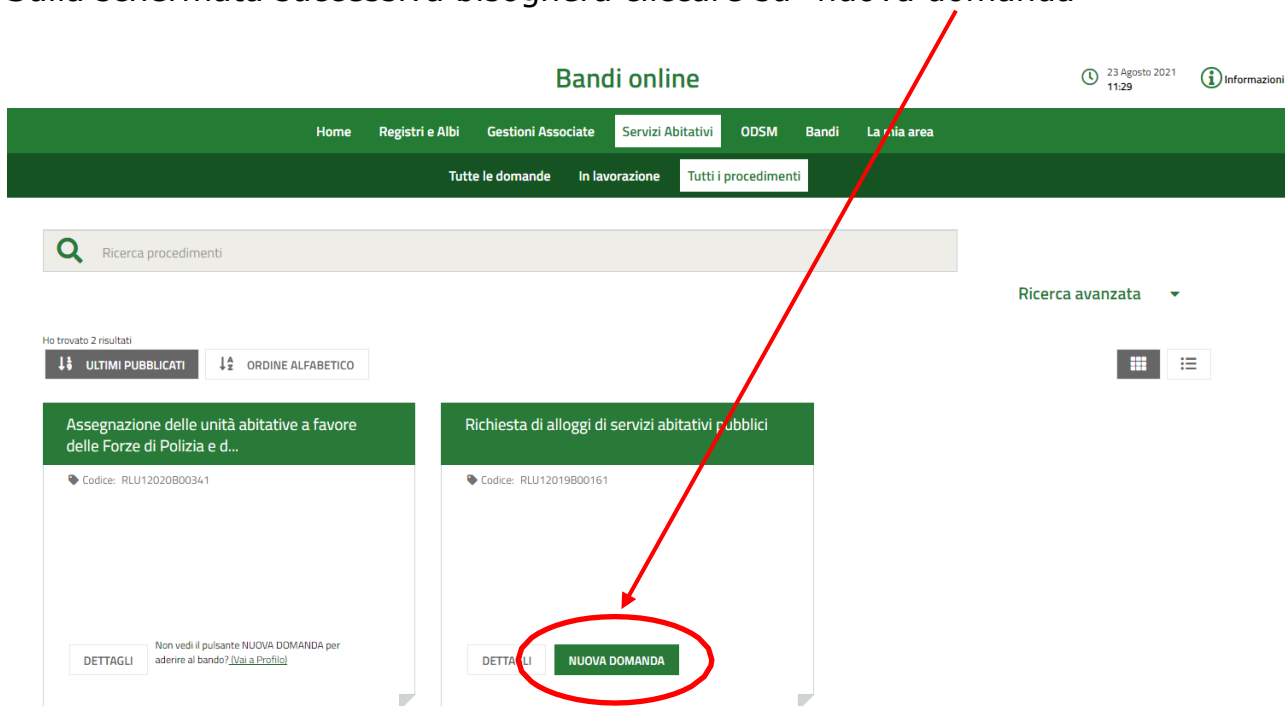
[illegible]

Bandi online

23 Agosto 2021
11:29

Informazioni

Home Registri e Albi Gestioni Associate Servizi Abitativi ODSM Bandi La mia area

Tutte le domande In lavorazione Tutti i procedimenti

Ricerca procedimenti

Ricerca avanzata

Ho trovato 2 risultati

ULTIMI PUBBLICATI ORDINE ALFABETICO

Assegnazione delle unità abitative a favore delle Forze di Polizia e d...

Codice: RLU12020B00341

DETTAGLI

Non vedi il pulsante NUOVA DOMANDA per aderire al bando? (Vai a Profilo)

Richiesta di alloggi di servizi abitativi pubblici

Codice: RLU12019B00161

DETTAGLI NUOVA DOMANDA